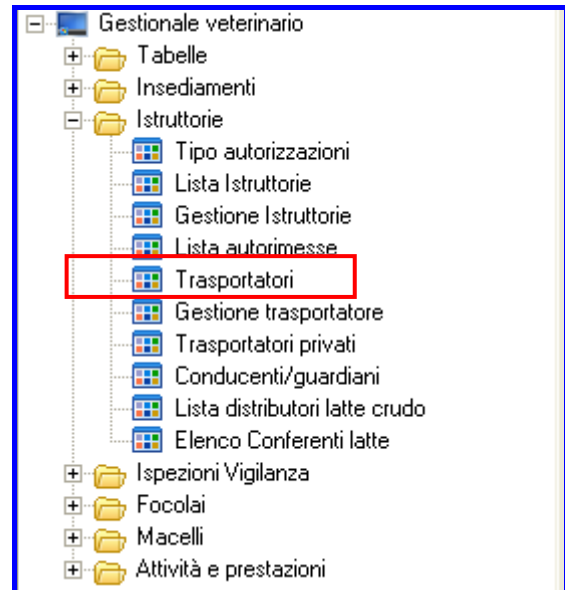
Gestionale veterinario
Tabelle
Insediamenti
Istruttorie
Tipo autorizzazioni
Lista Istruttorie
Gestione Istruttorie
Lista autorimesse
Trasportatori
Gestione trasportatore
Trasportatori privati
Conducenti/guardiani
Lista distributori latte crudo
Elenco Conferenti latte
Ispezioni Vigilanza
Focolai
Macelli
Attività e prestazioni